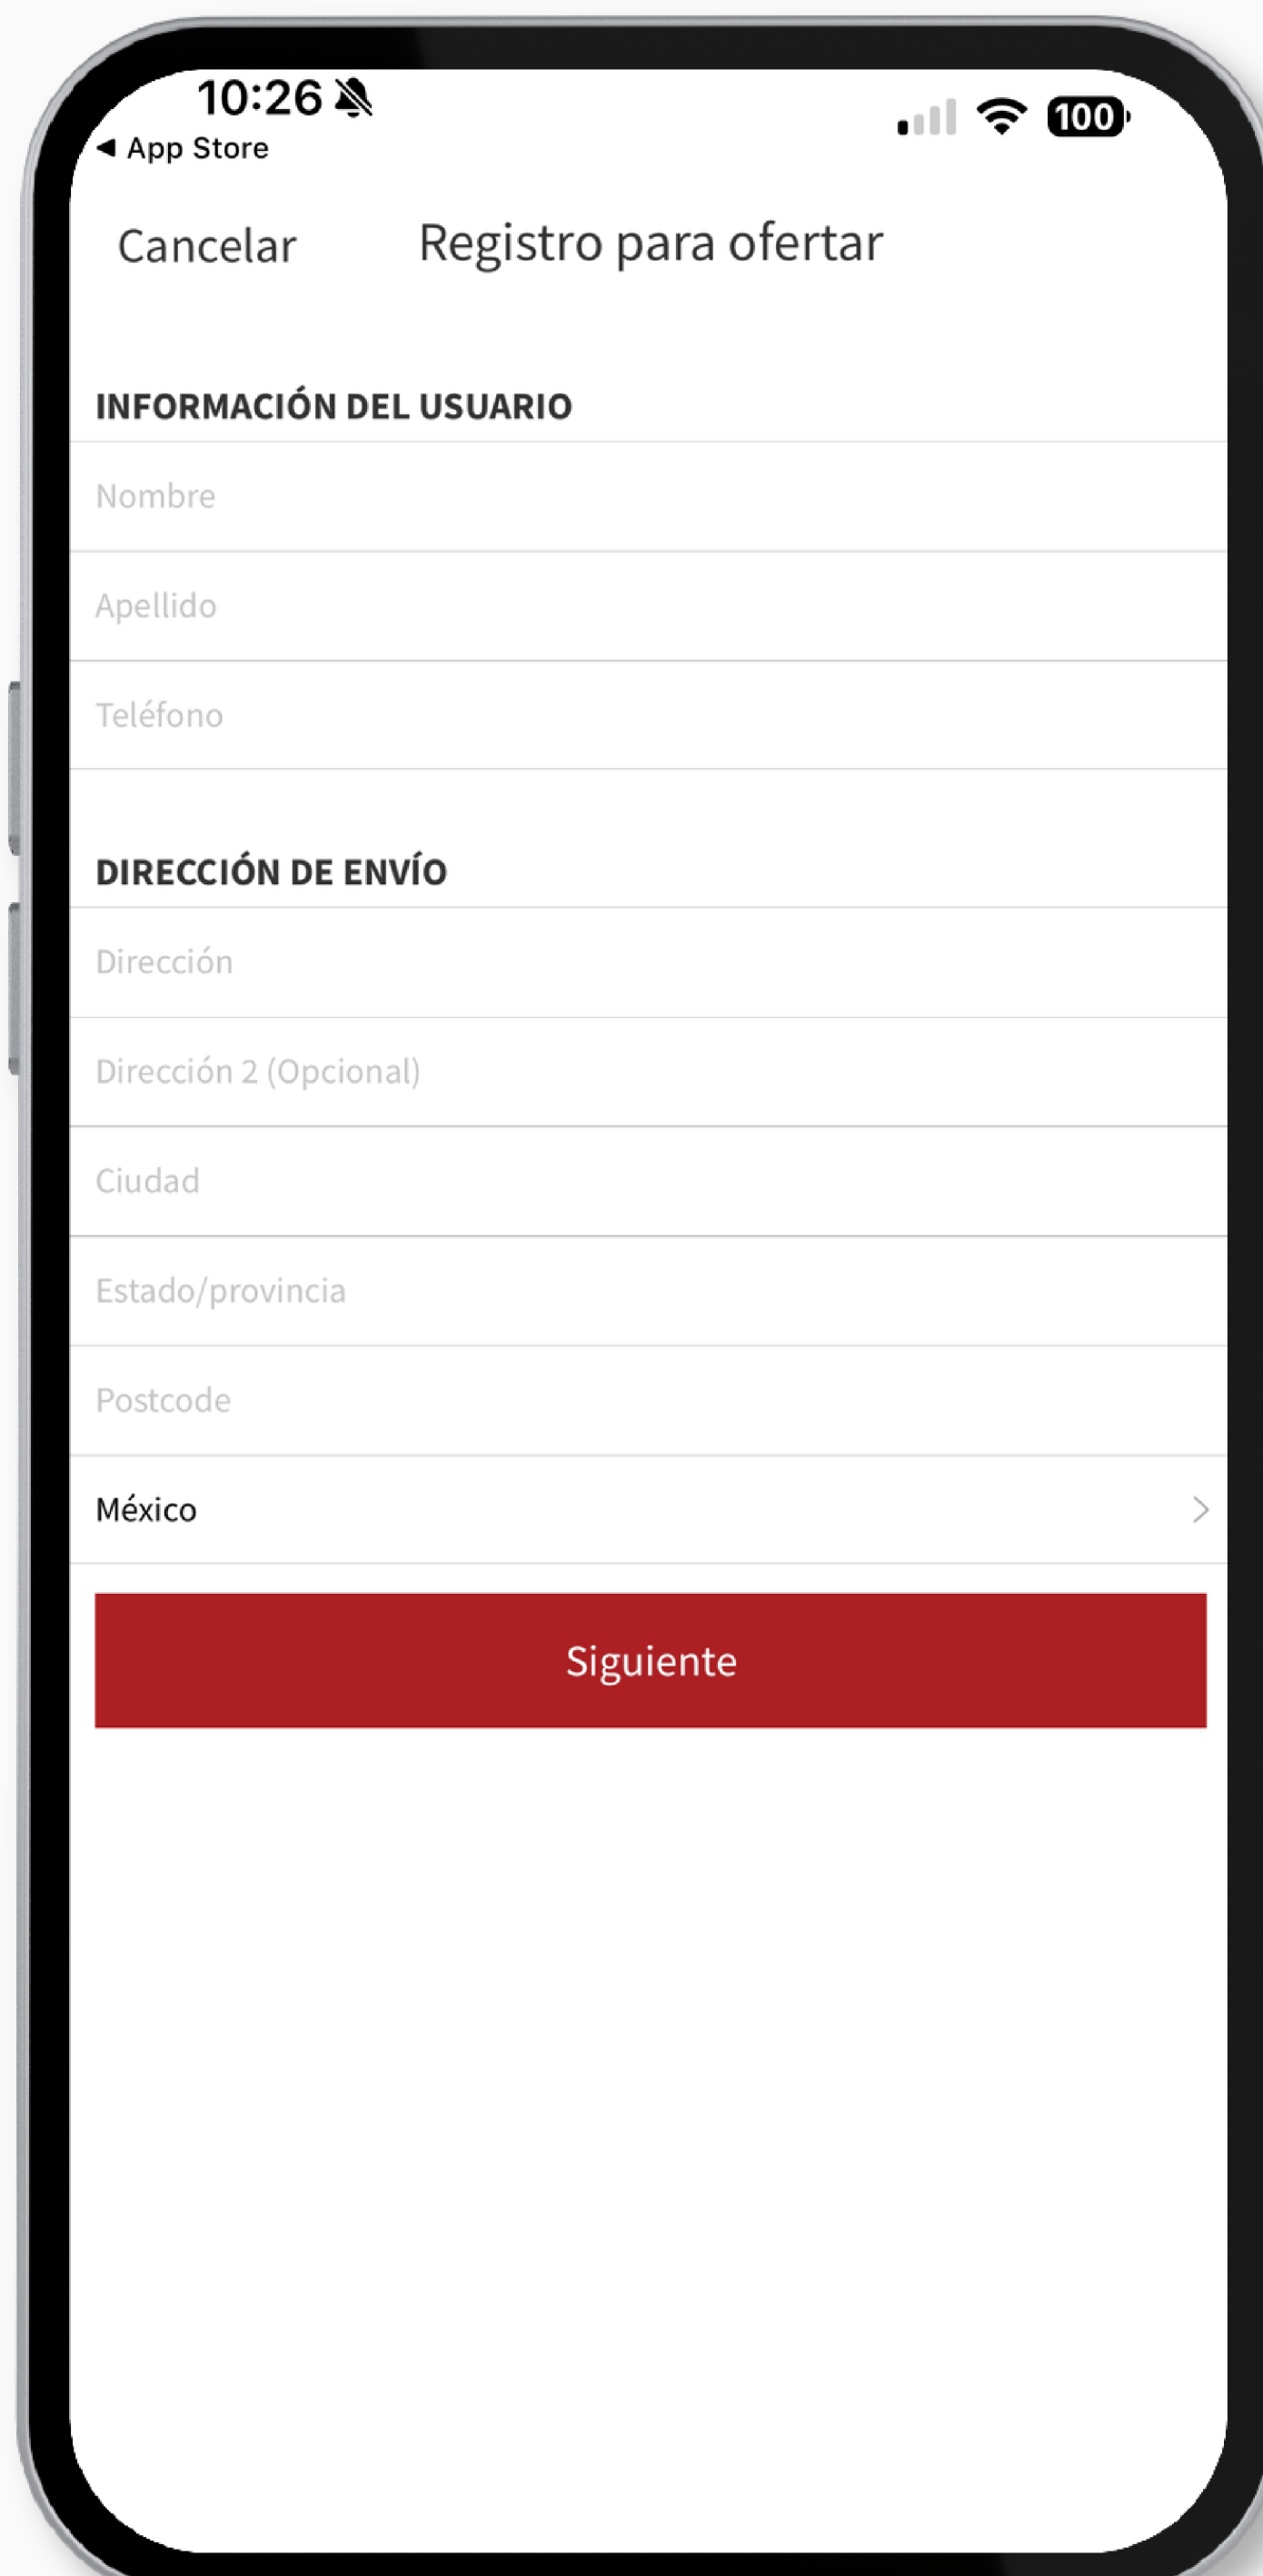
10:26
◀ App Store
100

Cancelar Registro para ofertar

INFORMACIÓN DEL USUARIO

Nombre

Apellido

Teléfono

DIRECCIÓN DE ENVÍO

Dirección

Dirección 2 (Opcional)

Ciudad

Estado/provincia

Postcode

México

Siguiente